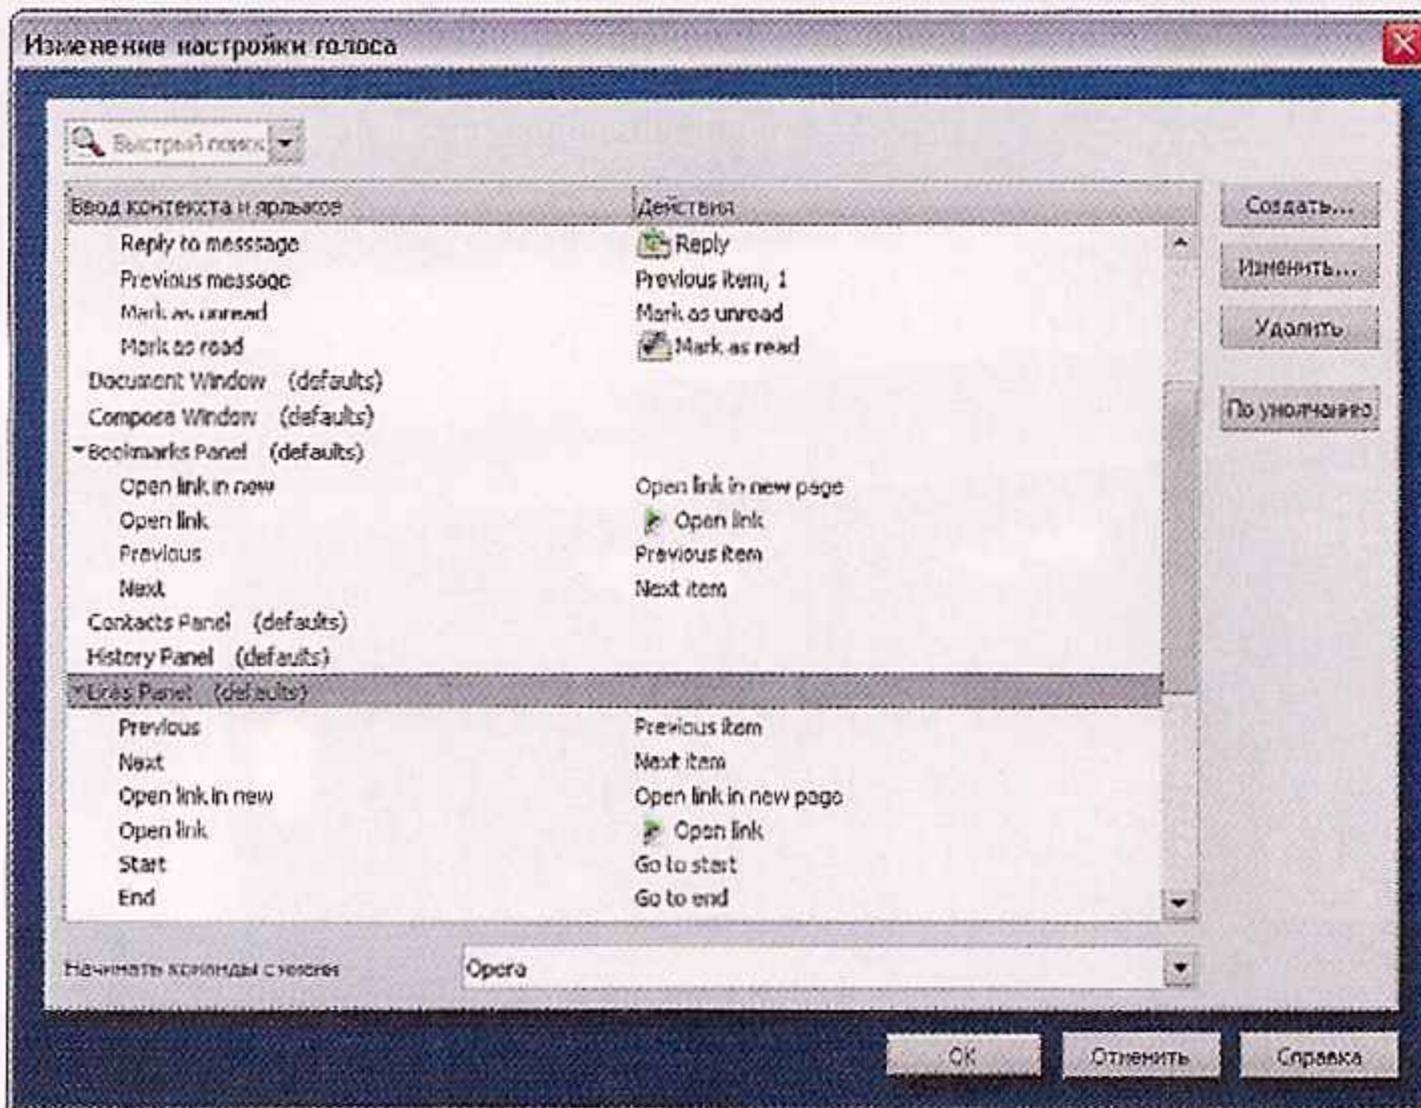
Изменение настройки голоса

Быстрый поиск

| Ввод контекста и ярлыков | Действия |
|---|---|
| Reply to message | Reply |
| Previous message | Previous item, 1 |
| Mark as unread | Mark as unread |
| Mark as read | Mark as read |
| Document Window (defaults) | |
| Compose Window (defaults) | |
| Bookmarks Panel (defaults) | |
| Open link in new | Open link in new page |
| Open link | Open link |
| Previous | Previous item |
| Next | Next item |
| Contacts Panel (defaults) | |
| History Panel (defaults) | |
| Links Panel (defaults) | |
| Previous | Previous item |
| Next | Next item |
| Open link in new | Open link in new page |
| Open link | Open link |
| Start | Go to start |
| End | Go to end |

Создать...
Изменить...
Удалить
По умолчанию

Начинать команды с имени
Opera

OK
Отменить
Справка